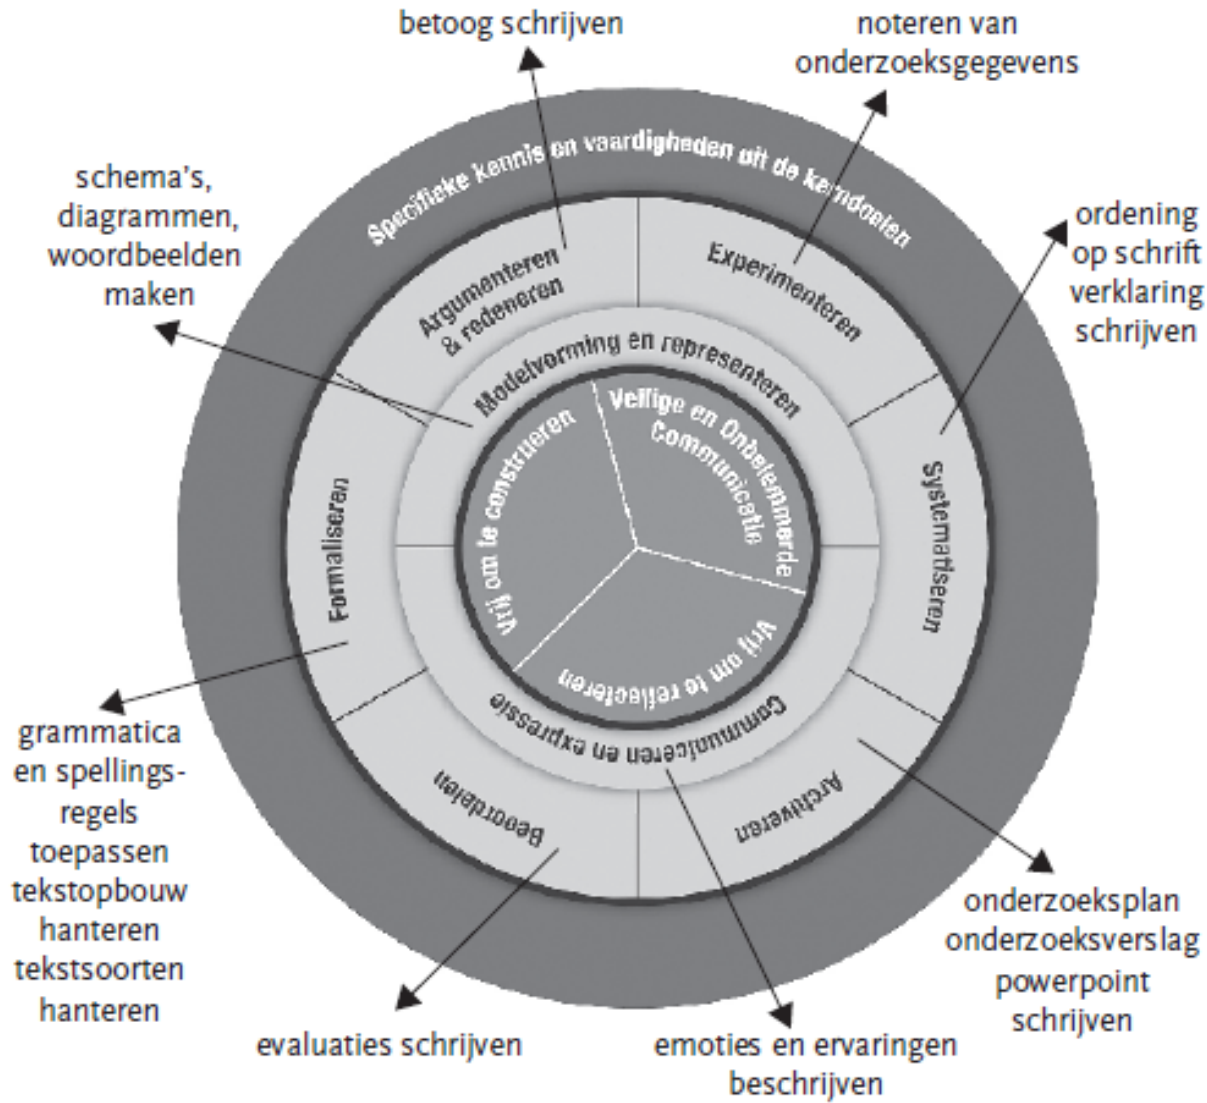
betoog schrijven

noteren van onderzoeksgegevens

schema's, diagrammen, woordbeelden maken

ordening op schrift verklaring schrijven

Specifieke kennis en vaardigheden uit de kerndoelen

Argumenteren & redeneren

Experimenteren

Modelvorming en representeren

Veilige en Onbelemmerde Communicatie

Vrij om te construeren

Vrij om te reflecteren

Formaliseren

Systematiseren

Communiceren en expressie

Beoordelen

Archiveren

grammatica en spellingsregels toepassen tekstopbouw hanteren tekstsoorten hanteren

onderzoeksplan onderzoeksverslag powerpoint schrijven

evaluaties schrijven

emoties en ervaringen beschrijven